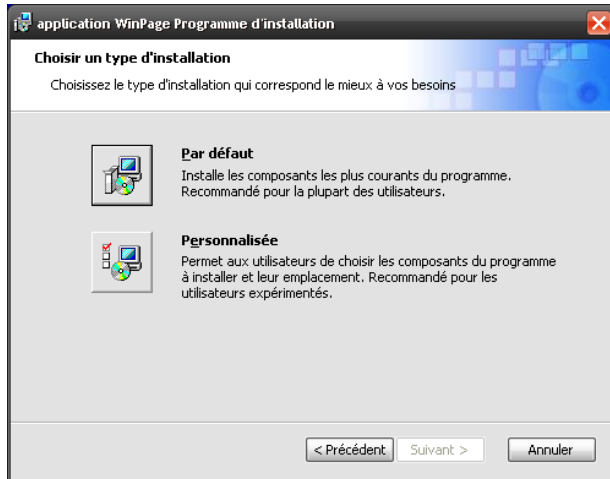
application WinPage Programme d'installation

Choisir un type d'installation

Choisissez le type d'installation qui correspond le mieux à vos besoins

Par défaut

Installe les composants les plus courants du programme. Recommandé pour la plupart des utilisateurs.

Personnalisée

Permet aux utilisateurs de choisir les composants du programme à installer et leur emplacement. Recommandé pour les utilisateurs expérimentés.

< Précédent | Suivant > | Annuler